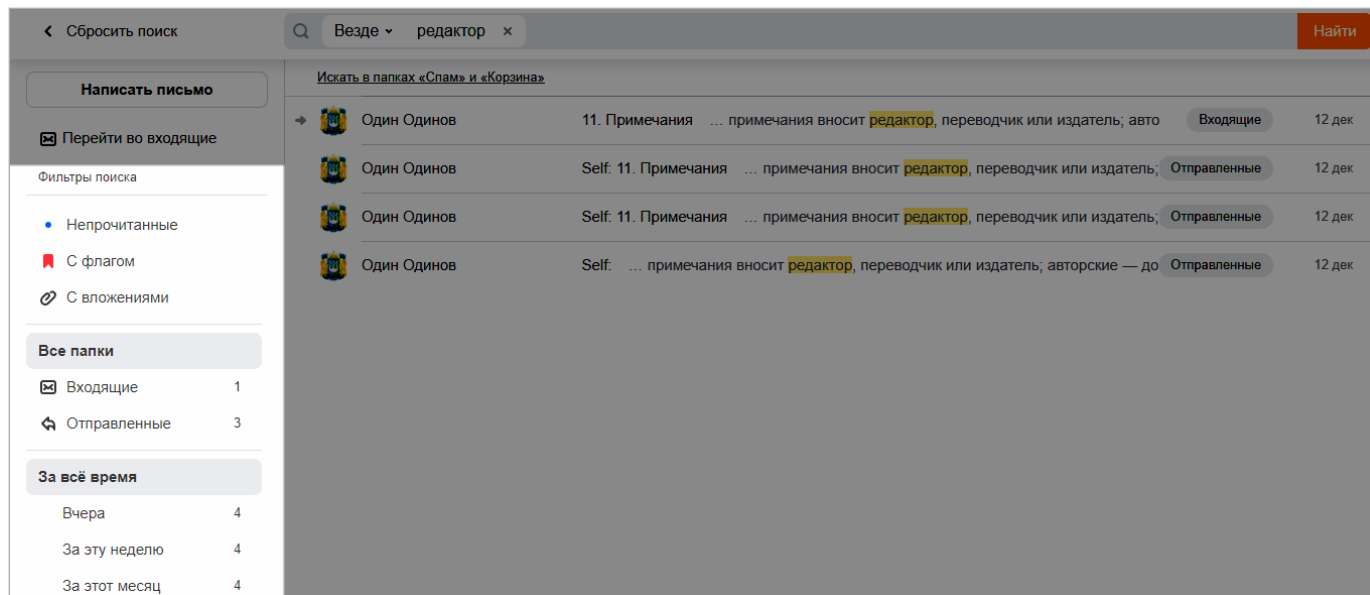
Сбросить поиск

Везде редактор ×

Найти

Написать письмо

Перейти во входящие

Искать в папках «Спам» и «Корзина»

Один Одинов 11. Примечания … примечания вносит редактор, переводчик или издатель; авто Входящие 12 дек

Один Одинов Self: 11. Примечания … примечания вносит редактор, переводчик или издатель; Отправленные 12 дек

Один Одинов Self: 11. Примечания … примечания вносит редактор, переводчик или издатель; Отправленные 12 дек

Один Одинов Self: … примечания вносит редактор, переводчик или издатель; авторские — до Отправленные 12 дек

Фильтры поиска

Непрочитанные

С флагом

С вложениями

Все папки

Входящие 1

Отправленные 3

За всё время

Вчера 4

За эту неделю 4

За этот месяц 4